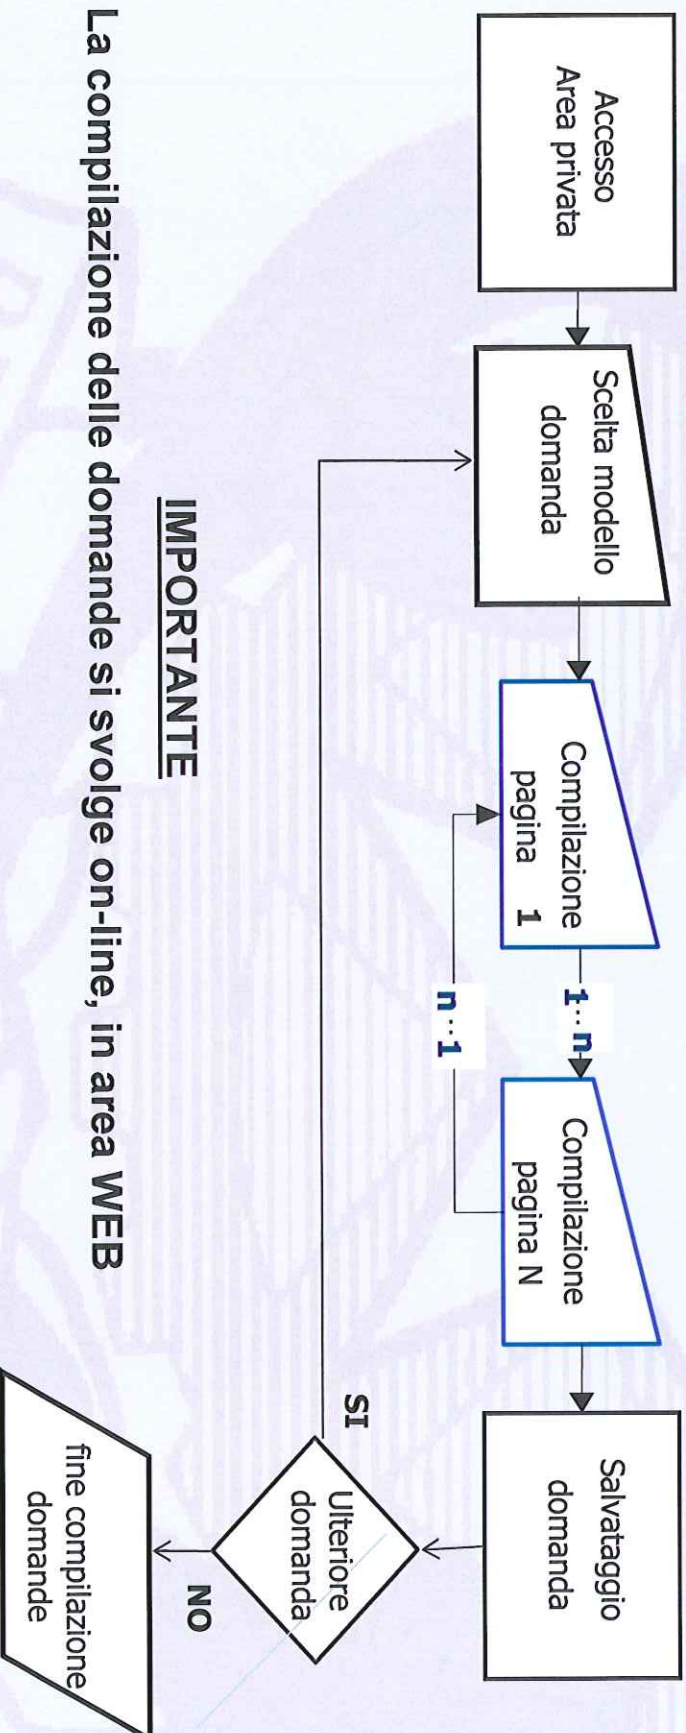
Accesso
Area privata

Scelta modello
domanda

Compilazione
pagina 1

1 .. n

n .. 1

Compilazione
pagina N

Salvataggio
domanda

Ulteriore
domanda

SI

NO

fine compilazione
domande

IMPORTANTE

La compilazione delle domande si svolge on-line, in area WEB